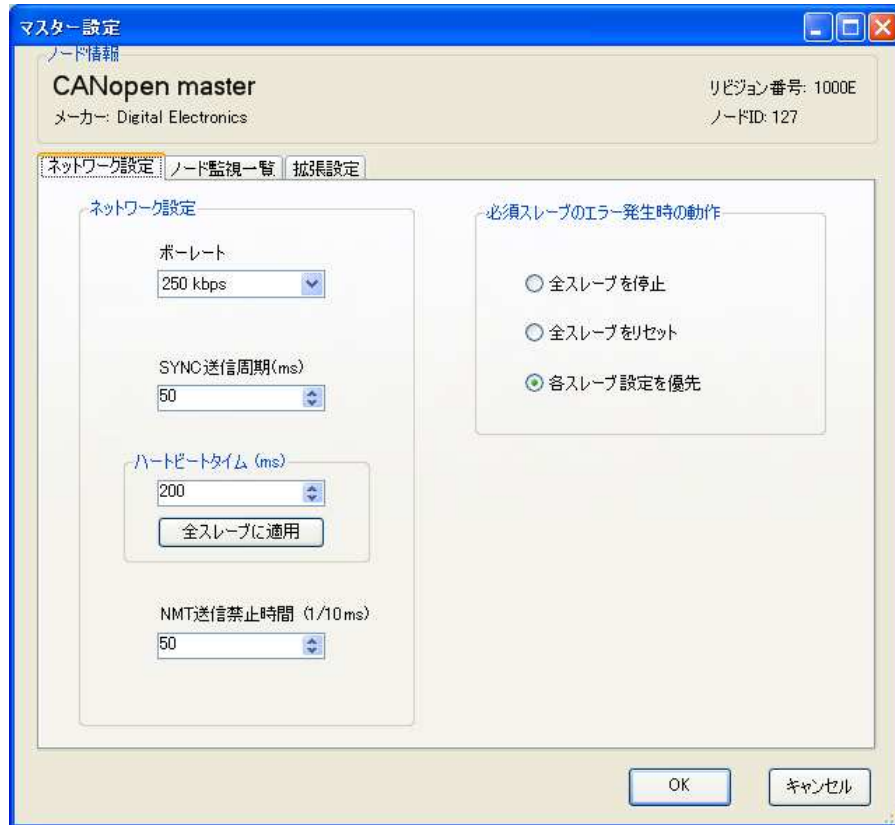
マスター設定

ノード情報

CANopen master

メーカー: Digital Electronics

リビジョン番号: 1000E

ノードID: 127

ネットワーク設定 | ノード監視一覧 | 拡張設定

ネットワーク設定

ボーレート

250 kbps

SYNC送信周期(ms)

50

ハートビートタイム (ms)

200

全スレーブに適用

NMT送信禁止時間 (1/10ms)

50

必須スレーブのエラー発生時の動作

全スレーブを停止

全スレーブをリセット

各スレーブ設定を優先

OK

キャンセル